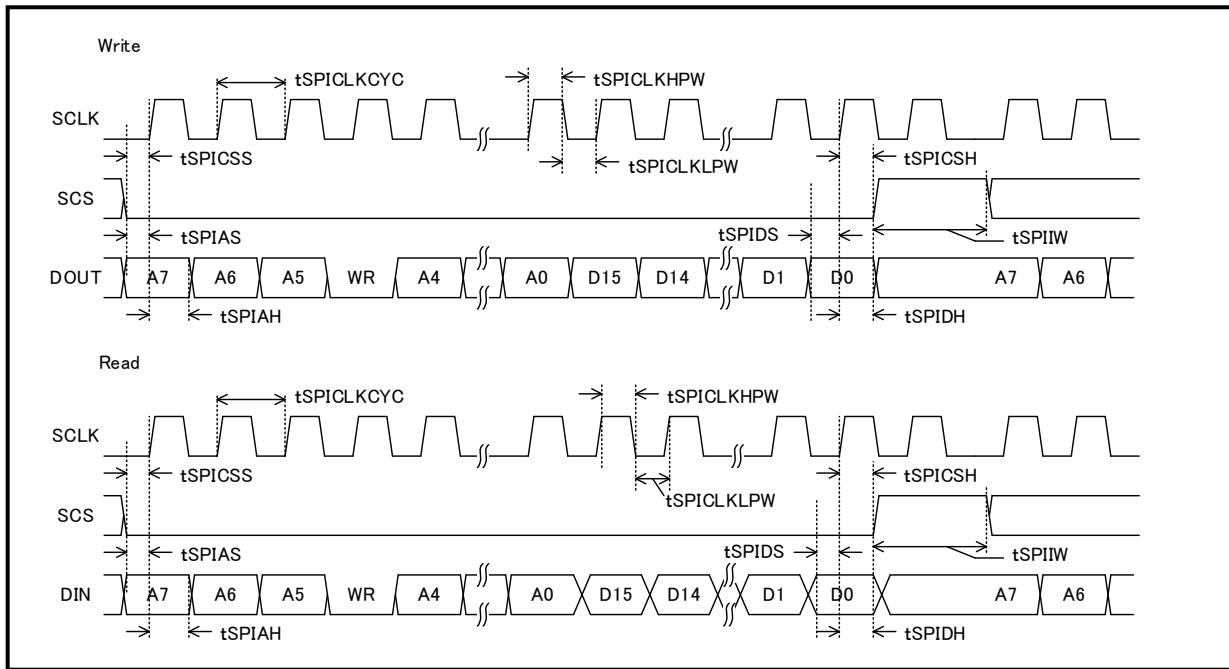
Write

tSPICLKCYC

tSPICLKHPW

SCLK

tSPICSS

tSPICLKLPW

tSPICSH

SCS

tSPIAS

tSPIDS

tSPIIW

DOUT

A7

A6

A5

WR

A4

A0

D15

D14

D1

D0

A7

A6

tSPIAH

tSPIDH

Read

tSPICLKCYC

tSPICLKHPW

SCLK

tSPICSS

tSPICSH

tSPICLKLPW

SCS

tSPIAS

tSPIDS

tSPIIW

DIN

A7

A6

A5

WR

A4

A0

D15

D14

D1

D0

A7

A6

tSPIAH

tSPIDH